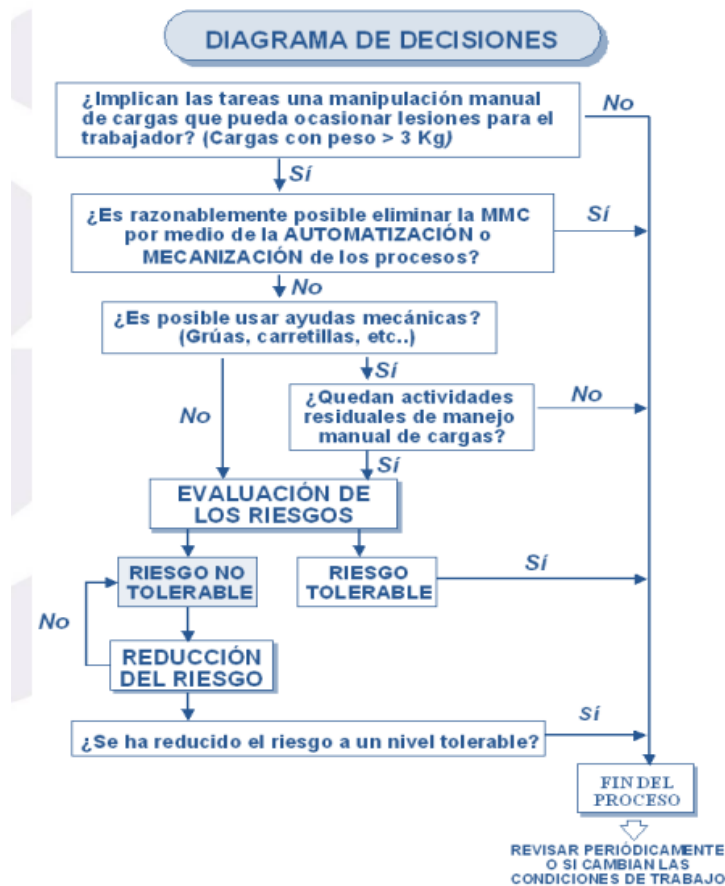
DIAGRAMA DE DECISIONES

¿Implican las tareas una manipulación manual de cargas que pueda ocasionar lesiones para el trabajador? (Cargas con peso > 3 Kg)

No

Sí

¿Es razonablemente posible eliminar la MMC por medio de la AUTOMATIZACIÓN o MECANIZACIÓN de los procesos?

Sí

No

¿Es posible usar ayudas mecánicas? (Grúas, carretillas, etc..)

Sí

No

¿Quedan actividades residuales de manejo manual de cargas?

No

Sí

EVALUACIÓN DE LOS RIESGOS

RIESGO NO TOLERABLE

RIESGO TOLERABLE

Sí

No

REDUCCIÓN DEL RIESGO

¿Se ha reducido el riesgo a un nivel tolerable?

Sí

FIN DEL PROCESO

REVISAR PERIÓDICAMENTE O SI CAMBIAN LAS CONDICIONES DE TRABAJO